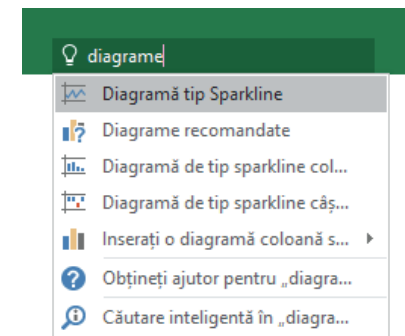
diagrame

Diagramă tip Sparkline

Diagrame recomandate

Diagramă de tip sparkline col...

Diagramă de tip sparkline câș...

Inserați o diagramă coloană s...

Obțineți ajutor pentru „diagra...

Căutare inteligentă în „diagra...